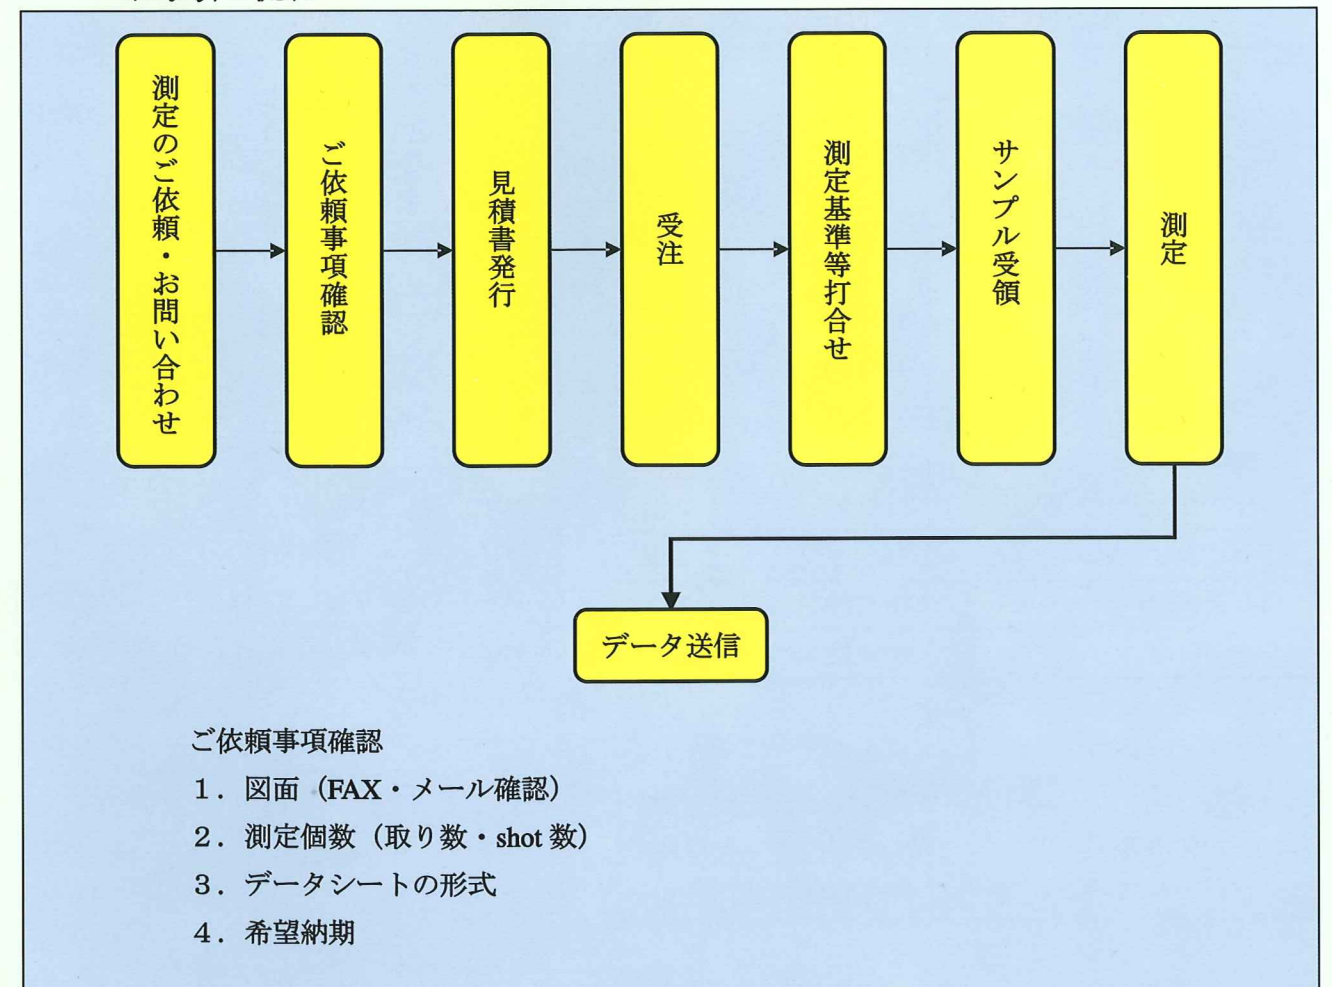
測定のご依頼・お問い合わせ

ご依頼事項確認

見積書発行

受注

測定基準等打合せ

サンプル受領

測定

データ送信

ご依頼事項確認

1．図面（FAX・メール確認）

2．測定個数（取り数・shot 数）

3．データシートの形式

4．希望納期